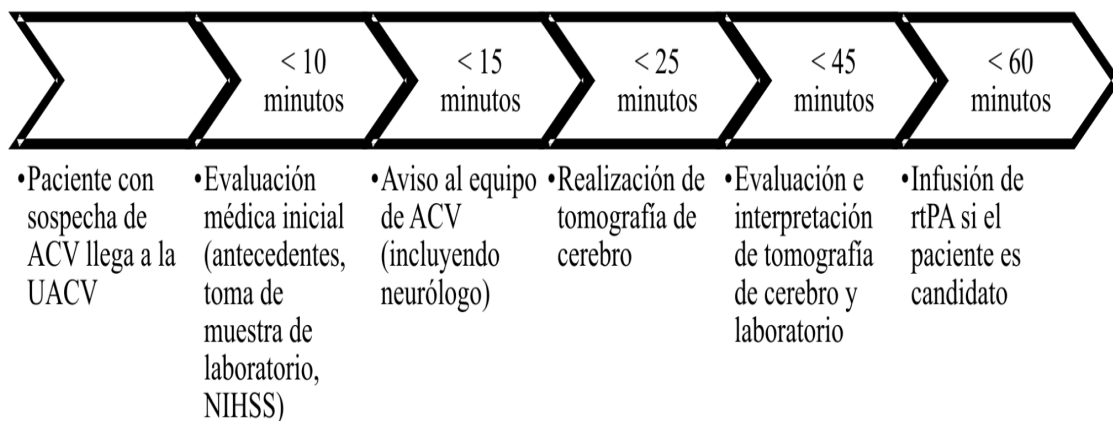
< 10 minutos

< 15 minutos

< 25 minutos

< 45 minutos

< 60 minutos

•Paciente con sospecha de ACV llega a la UACV

•Evaluación médica inicial (antecedentes, toma de muestra de laboratorio, NIHSS)

•Aviso al equipo de ACV (incluyendo neurólogo)

•Realización de tomografía de cerebro

•Evaluación e interpretación de tomografía de cerebro y laboratorio

•Infusión de rtPA si el paciente es candidato